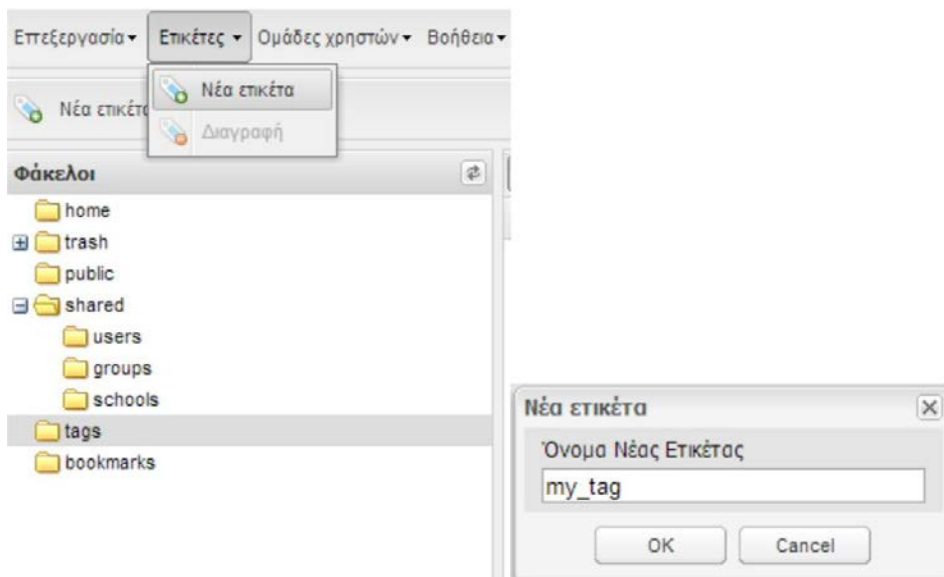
Επεξεργασία ▾ Ετικέτες ▾ Ομάδες χρηστών ▾ Βοήθεια ▾

Νέα ετικέτα

Διαγραφή

Νέα ετικέτ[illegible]

Φάκελοι

home

trash

public

shared

users

groups

schools

tags

bookmarks

Νέα ετικέτα

Όνομα Νέας Ετικέτας

my_tag

OK

Cancel